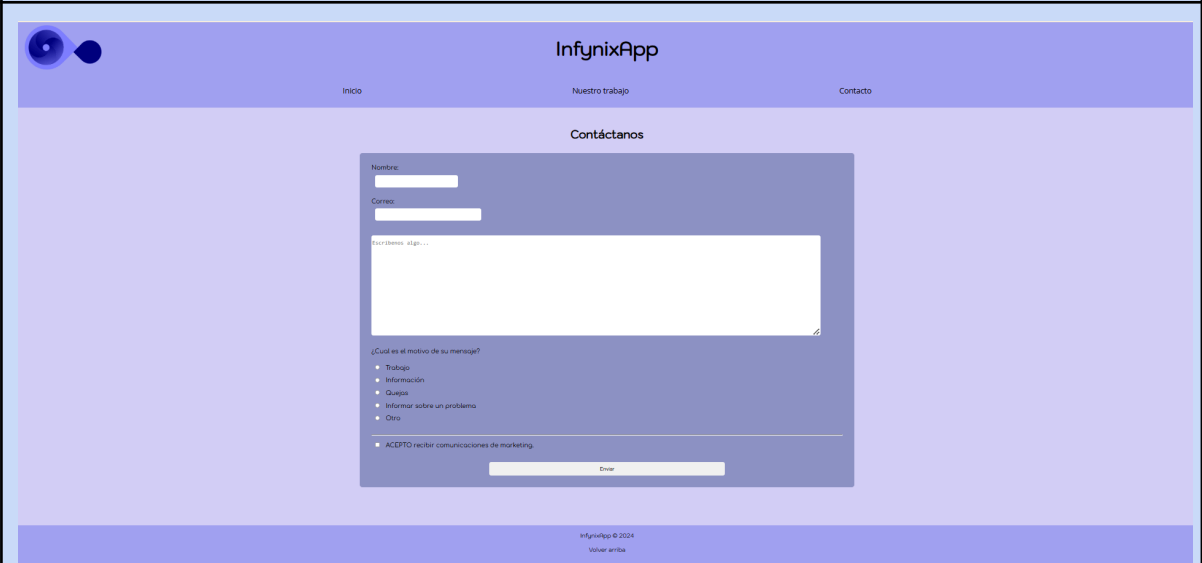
InfynixApp

Inicio

Nuestro trabajo

Contacto

Contáctanos

Nombre:

Correo:

Escribenos algo...

¿Cual es el motivo de su mensaje?

Trabajo

Información

Quejas

Informar sobre un problema

Otro

ACEPTO recibir comunicaciones de marketing.

Enviar

InfynixApp © 2024

Volver arriba